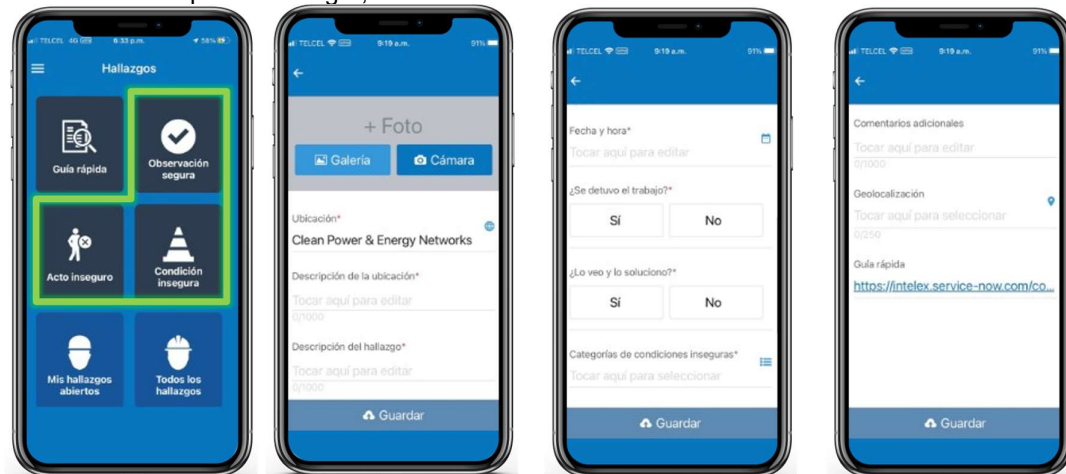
TELCEL 4G 6:33 p.m. 58%

Hallazgos

Guía rápida

Observación segura

Acto inseguro

Condición insegura

Mis hallazgos abiertos

Todos los hallazgos

TELCEL 9:19 a.m. 91%

+ Foto

Galería

Cámara

Ubicación*

Clean Power & Energy Networks

Descripción de la ubicación*

Tocar aquí para editar

0/1000

Descripción del hallazgo*

Tocar aquí para editar

0/1000

Guardar

TELCEL 9:19 a.m. 91%

Fecha y hora*

Tocar aquí para editar

¿Se detuvo el trabajo?*

Sí

No

¿Lo veo y lo soluciono?*

Sí

No

Categorías de condiciones inseguras*

Tocar aquí para seleccionar

Guardar

TELCEL 9:19 a.m. 91%

Comentarios adicionales

Tocar aquí para editar

0/1000

Geolocalización

Tocar aquí para seleccionar

0/250

Guía rápida

https://intelex.service-now.com/co...

Guardar